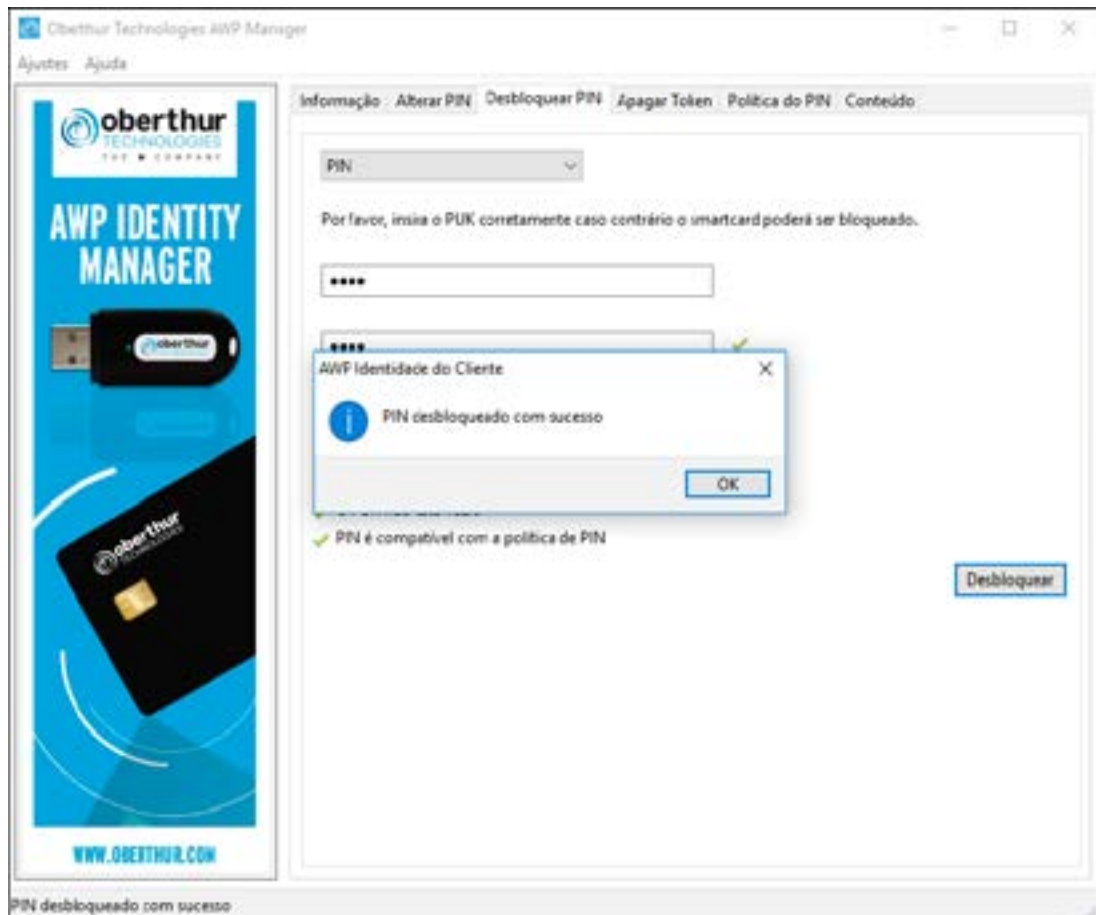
Oberthur Technologies AWP Manager

Ajustes Ajuda

oberthur TECHNOLOGIES THE ■ COMPANY

AWP IDENTITY MANAGER

oberthur

oberthur TECHNOLOGIES

WWW.OBERTHUR.COM

Informação Alterar PIN Desbloquear PIN Apagar Token Política do PIN Conteúdo

PIN

Por favor, insira o PUK corretamente caso contrário o smartcard poderá ser bloqueado.

••••

••••

AWP Identidade do Cliente

PIN desbloqueado com sucesso

OK

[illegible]

PIN é compatível com a política de PIN

Desbloquear

PIN desbloqueado com sucesso